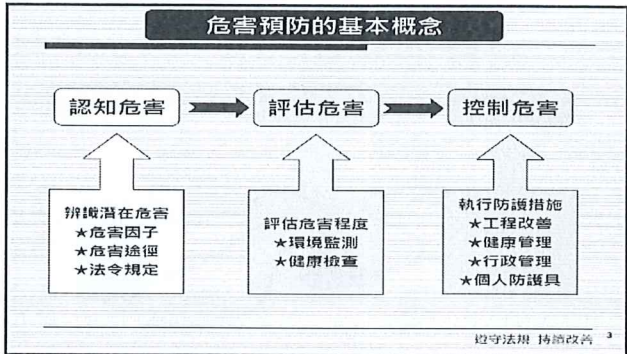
危害預防的基本概念

認知危害

評估危害

控制危害

辨識潛在危害
★危害因子
★危害途徑
★法令規定

評估危害程度
★環境監測
★健康檢查

執行防護措施
★工程改善
★健康管理
★行政管理
★個人防護具

遵守法規 持續改善 3